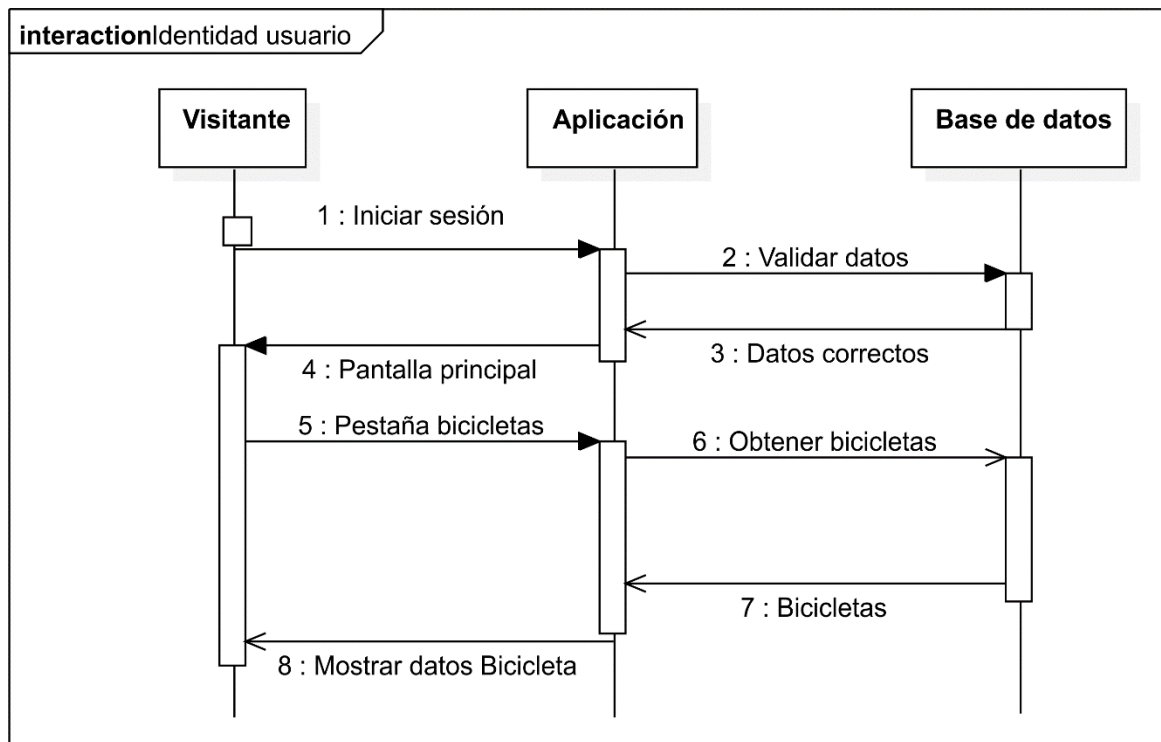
interactionIdentidad usuario

Visitante

Aplicación

Base de datos

1 : Iniciar sesión

2 : Validar datos

3 : Datos correctos

4 : Pantalla principal

5 : Pestaña bicicletas

6 : Obtener bicicletas

7 : Bicicletas

8 : Mostrar datos Bicicleta